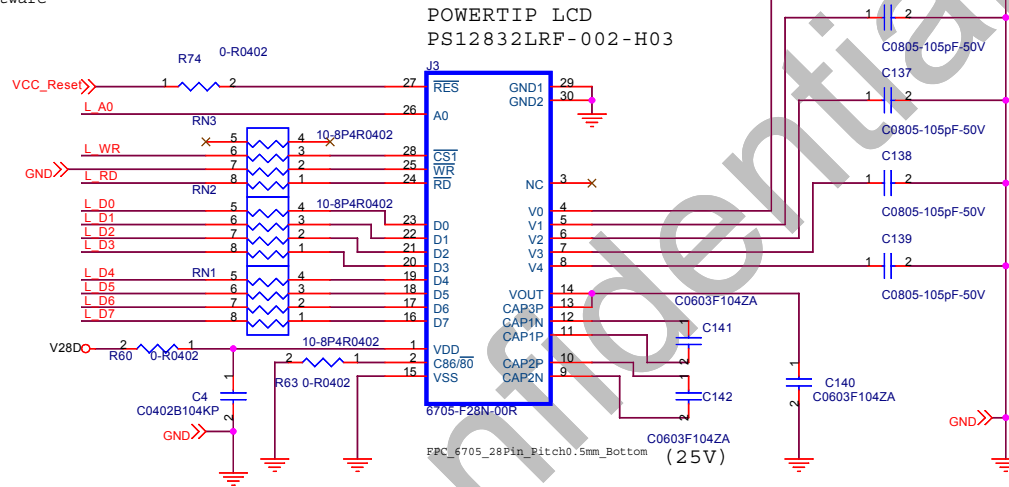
POWERTIP LCD
PS12832LRF-002-H03

R74 0-R0402
VCC_Reset 1 2
J3
27 $\overline{RES}$
GND1 29
GND2 30
L_A0 26 A0
RN3
5 4 10-8P4R0402
L_WR 6 3 28 $\overline{CS1}$
GND 7 2 25 $\overline{WR}$
L_RD 8 1 24 $\overline{RD}$
NC 3
RN2
L_D0 5 4 10-8P4R0402 23 D0
L_D1 6 3 22 D1
L_D2 7 2 21 D2
L_D3 8 1 20 D3
V0 4
V1 5
V2 6
V3 7
V4 8
RN1
L_D4 5 4 19 D4
L_D5 6 3 18 D5
L_D6 7 2 17 D6
L_D7 8 1 16 D7
VOUT 14
CAP3P 13
CAP1N 12
CAP1P 11
CAP2P 10
CAP2N 9
V28D 2 1
R60 0-R0402
10-8P4R0402
1 VDD
2 1 2 C86/$\overline{80}$
R63 0-R0402 15 VSS
C4
C0402B104KP
GND
6705-F28N-00R
FPC_6705_28Pin_Pitch0.5mm_Bottom
(25V)
1 2
C0805-105pF-50V
C137
1 2
C0805-105pF-50V
C138
1 2
C0805-105pF-50V
C139
1 2
C0805-105pF-50V
C0603F104ZA
C141
C142
C0603F104ZA
C140
C0603F104ZA
GND